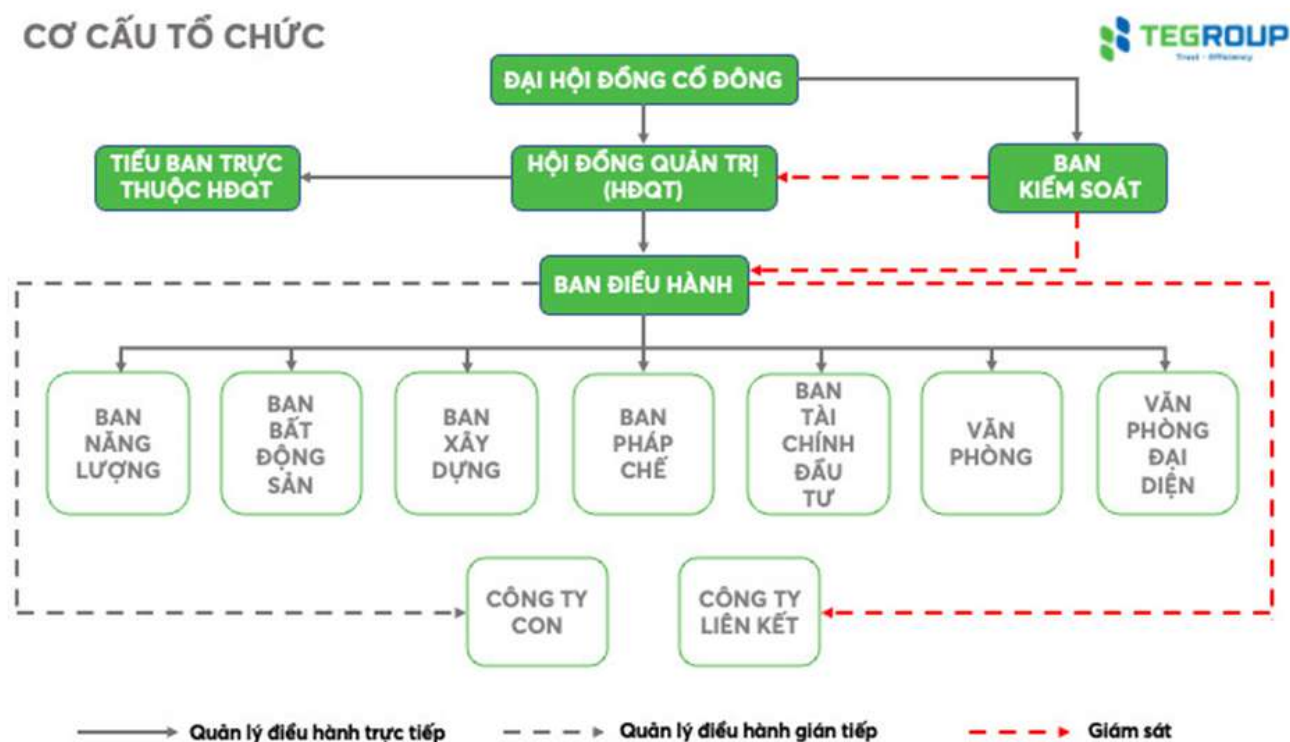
CƠ CẤU TỔ CHỨC

TEGROUP
Trust - Efficiency

ĐẠI HỘI ĐỒNG CỔ ĐÔNG

TIỂU BAN TRỰC THUỘC HĐQT

HỘI ĐỒNG QUẢN TRỊ (HĐQT)

BAN KIỂM SOÁT

BAN ĐIỀU HÀNH

BAN NĂNG LƯỢNG

BAN BẤT ĐỘNG SẢN

BAN XÂY DỰNG

BAN PHÁP CHẾ

BAN TÀI CHÍNH ĐẦU TƯ

VĂN PHÒNG

VĂN PHÒNG ĐẠI DIỆN

CÔNG TY CON

CÔNG TY LIÊN KẾT

Quản lý điều hành trực tiếp

Quản lý điều hành gián tiếp

Giám sát